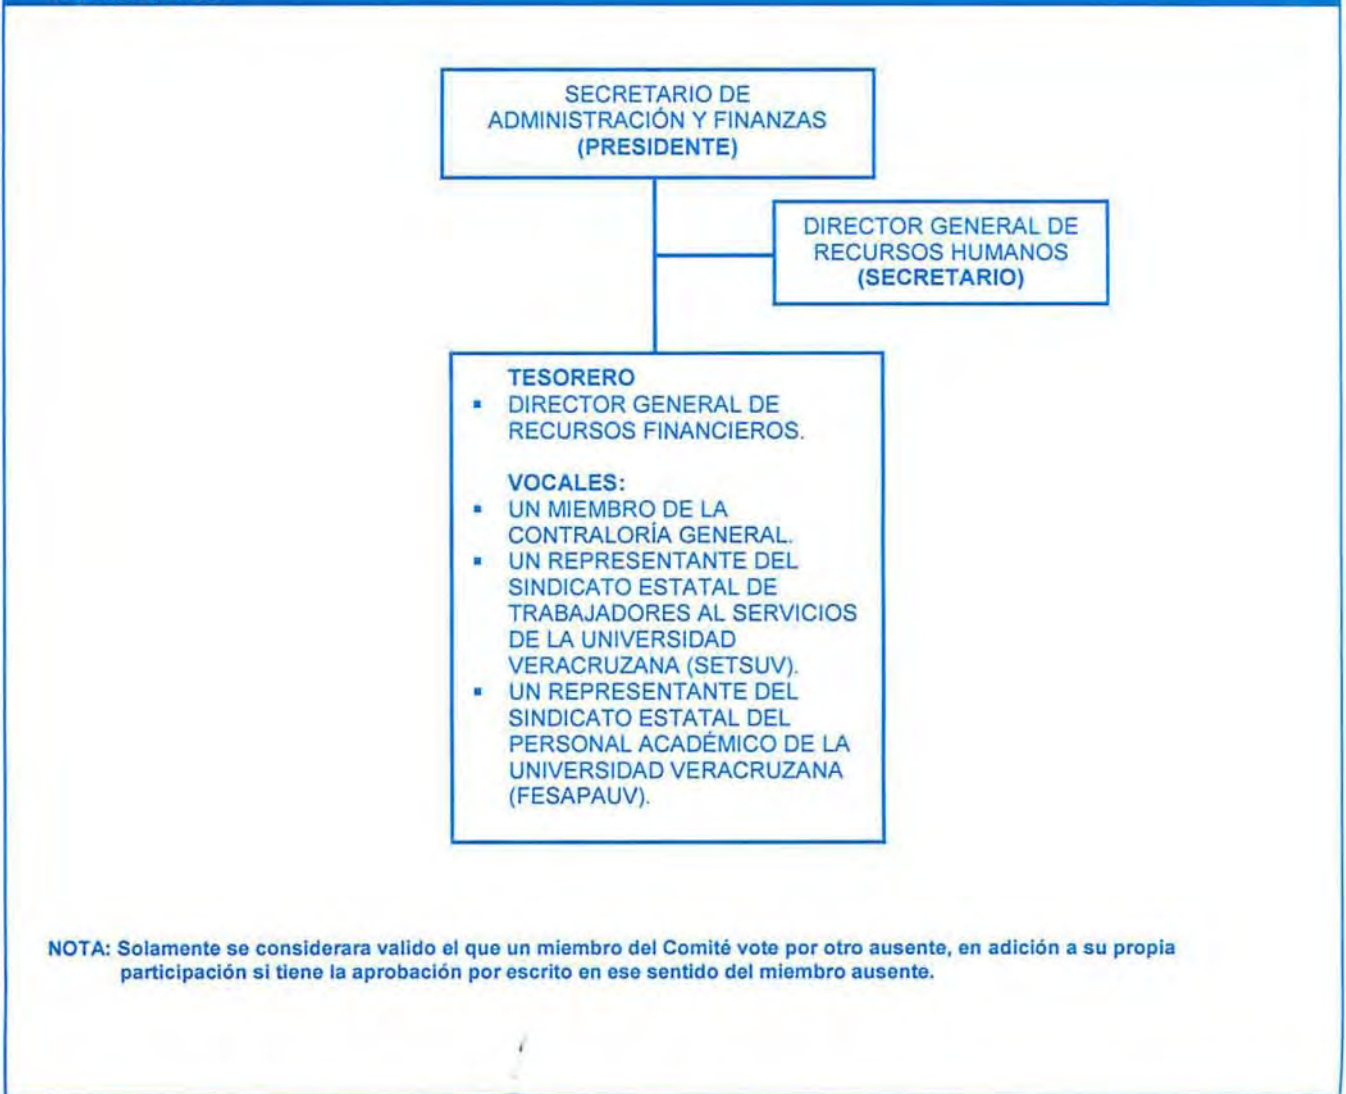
SECRETARIO DE ADMINISTRACIÓN Y FINANZAS
(PRESIDENTE)

DIRECTOR GENERAL DE RECURSOS HUMANOS
(SECRETARIO)

TESORERO
- DIRECTOR GENERAL DE RECURSOS FINANCIEROS.

VOCALES:
- UN MIEMBRO DE LA CONTRALORÍA GENERAL.
- UN REPRESENTANTE DEL SINDICATO ESTATAL DE TRABAJADORES AL SERVICIOS DE LA UNIVERSIDAD VERACRUZANA (SETSUV).
- UN REPRESENTANTE DEL SINDICATO ESTATAL DEL PERSONAL ACADÉMICO DE LA UNIVERSIDAD VERACRUZANA (FESAPAUV).

NOTA: Solamente se considerara valido el que un miembro del Comité vote por otro ausente, en adición a su propia participación si tiene la aprobación por escrito en ese sentido del miembro ausente.